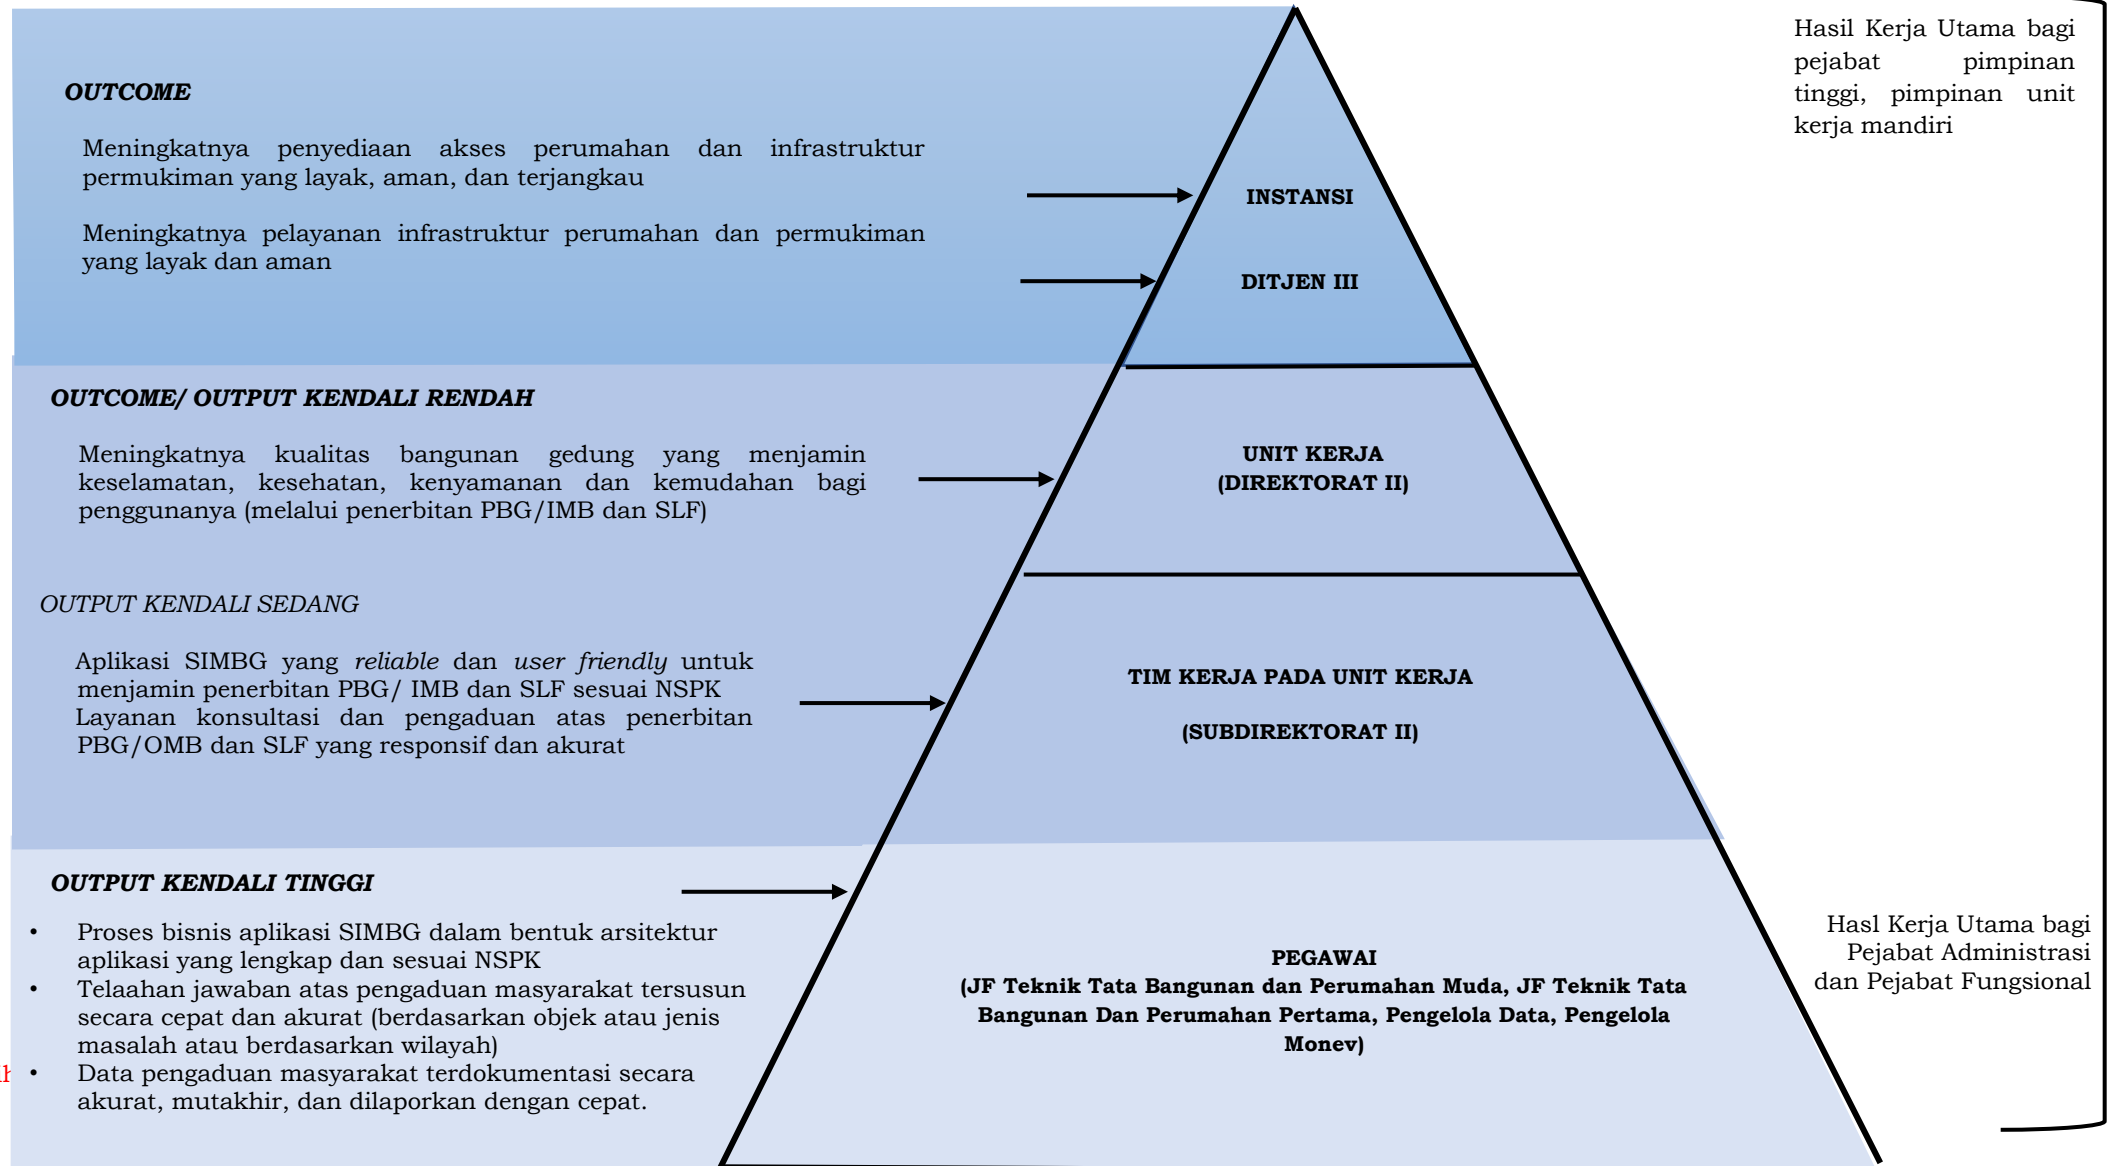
OUTCOME

Meningkatnya penyediaan akses perumahan dan infrastruktur permukiman yang layak, aman, dan terjangkau

Meningkatnya pelayanan infrastruktur perumahan dan permukiman yang layak dan aman

INSTANSI

DITJEN III

Hasil Kerja Utama bagi pejabat pimpinan tinggi, pimpinan unit kerja mandiri

OUTCOME/ OUTPUT KENDALI RENDAH

Meningkatnya kualitas bangunan gedung yang menjamin keselamatan, kesehatan, kenyamanan dan kemudahan bagi penggunanya (melalui penerbitan PBG/IMB dan SLF)

UNIT KERJA
(DIREKTORAT II)

OUTPUT KENDALI SEDANG

Aplikasi SIMBG yang *reliable* dan *user friendly* untuk menjamin penerbitan PBG/ IMB dan SLF sesuai NSPK
Layanan konsultasi dan pengaduan atas penerbitan PBG/OMB dan SLF yang responsif dan akurat

TIM KERJA PADA UNIT KERJA

(SUBDIREKTORAT II)

OUTPUT KENDALI TINGGI

• Proses bisnis aplikasi SIMBG dalam bentuk arsitektur aplikasi yang lengkap dan sesuai NSPK
• Telaahan jawaban atas pengaduan masyarakat tersusun secara cepat dan akurat (berdasarkan objek atau jenis masalah atau berdasarkan wilayah)
• Data pengaduan masyarakat terdokumentasi secara akurat, mutakhir, dan dilaporkan dengan cepat.

PEGAWAI
(JF Teknik Tata Bangunan dan Perumahan Muda, JF Teknik Tata Bangunan Dan Perumahan Pertama, Pengelola Data, Pengelola Monev)

Hasl Kerja Utama bagi Pejabat Administrasi dan Pejabat Fungsional